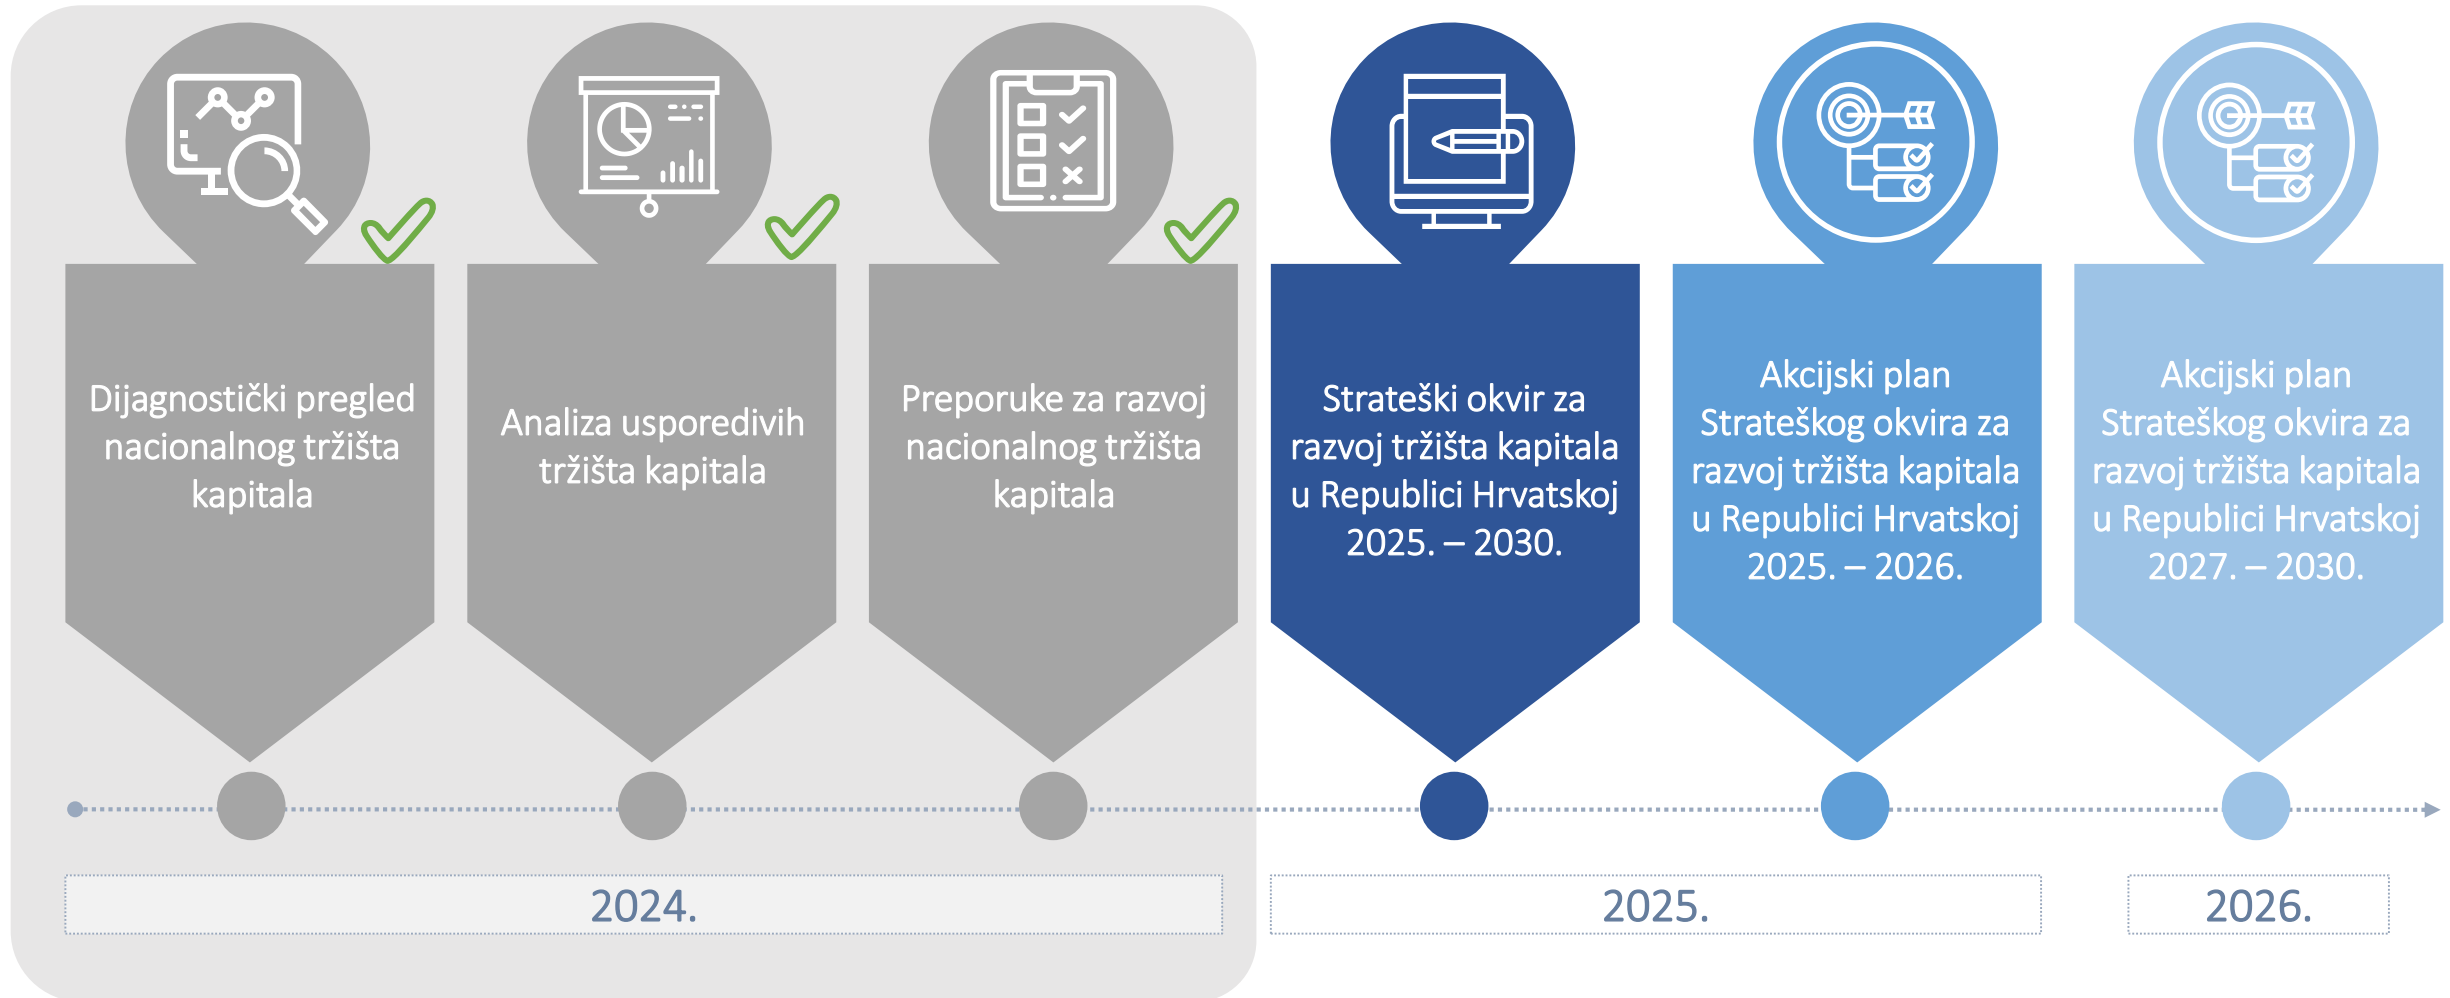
Dijagnostički pregled nacionalnog tržišta kapitala

Analiza usporedivih tržišta kapitala

Preporuke za razvoj nacionalnog tržišta kapitala

Strateški okvir za razvoj tržišta kapitala u Republici Hrvatskoj 2025. – 2030.

Akcijski plan Strateškog okvira za razvoj tržišta kapitala u Republici Hrvatskoj 2025. – 2026.

Akcijski plan Strateškog okvira za razvoj tržišta kapitala u Republici Hrvatskoj 2027. – 2030.

2024.

2025.

2026.